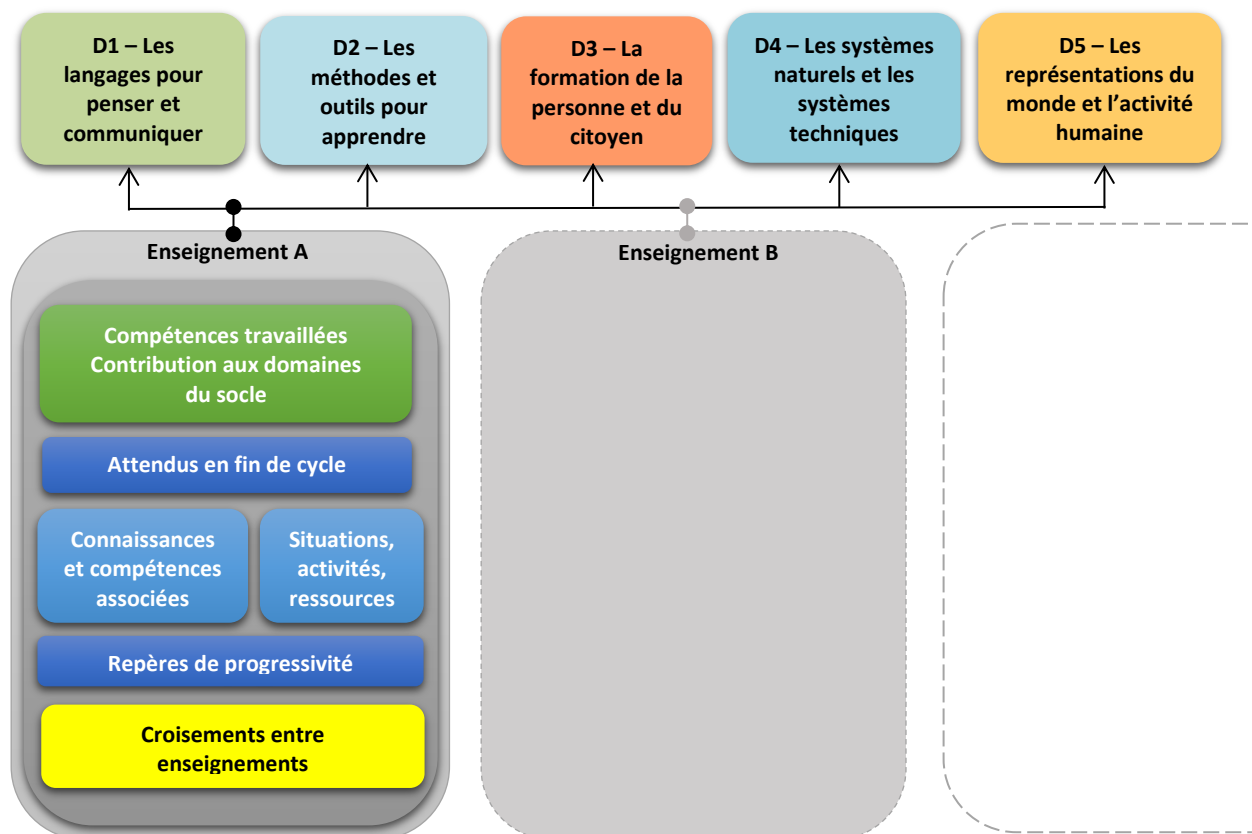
D1 – Les langages pour penser et communiquer

D2 – Les méthodes et outils pour apprendre

D3 – La formation de la personne et du citoyen

D4 – Les systèmes naturels et les systèmes techniques

D5 – Les représentations du monde et l'activité humaine

Enseignement A

Compétences travaillées
Contribution aux domaines du socle

Attendus en fin de cycle

Connaissances et compétences associées

Situations, activités, ressources

Repères de progressivité

Croisements entre enseignements

Enseignement B